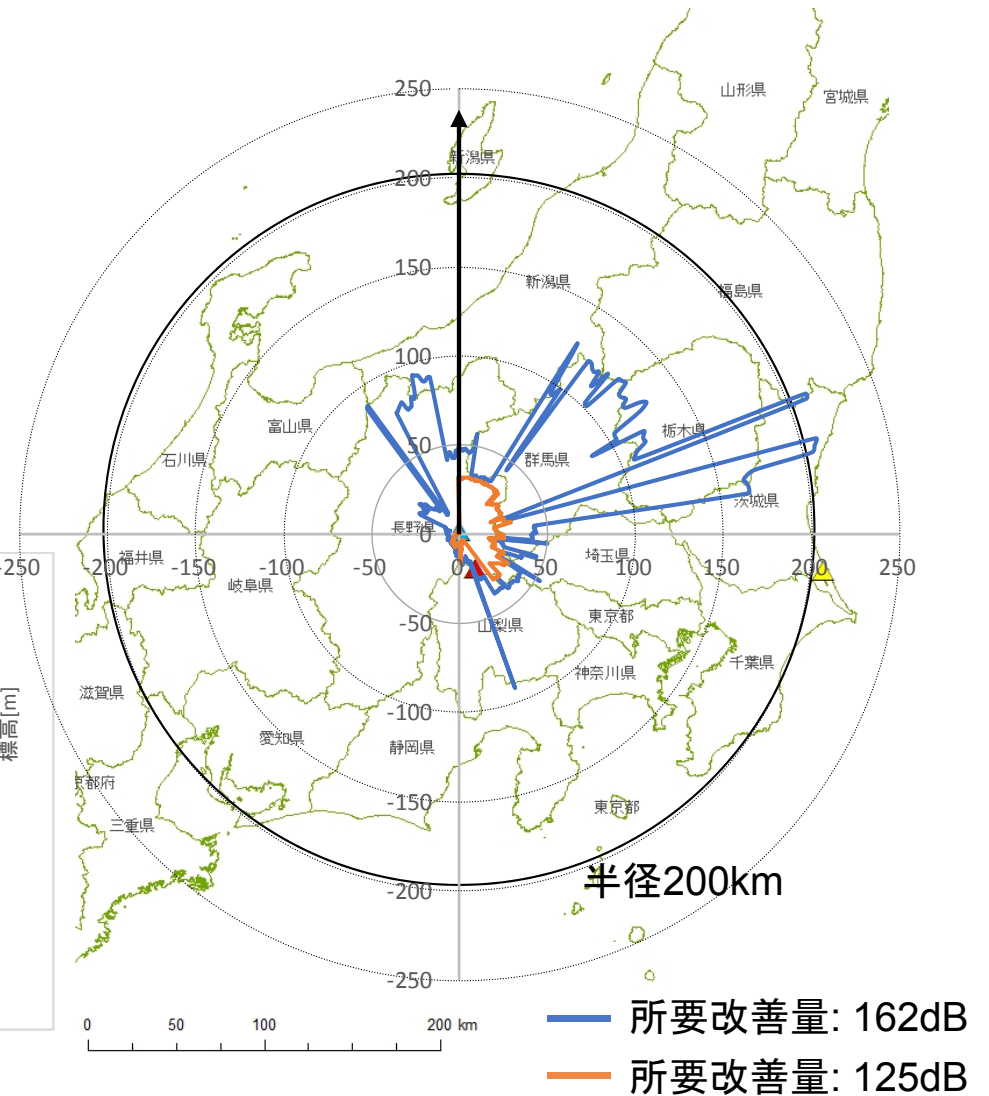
250
200
150
100
50
0
-50
-100
-150
-200
-250

-250 -200 -150 -100 -50 0 50 100 150 200 250

山形県
宮城県
新潟県
新潟県
福島県
富山県
石川県
栃木県
群馬県
茨城県
長野県
福井県
岐阜県
埼玉県
山梨県
東京都
千葉県
神奈川県
滋賀県
愛知県
静岡県
京都府
三重県
東京都
標高[m]

半径200km

0 50 100 200 km

所要改善量: 162dB
所要改善量: 125dB